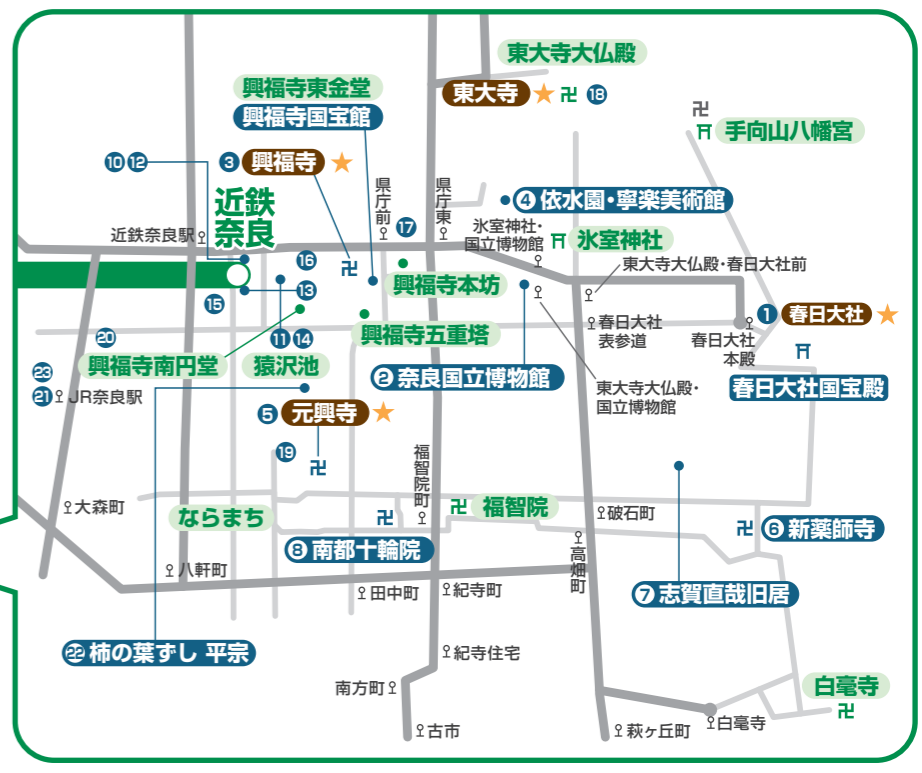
東大寺大仏殿
興福寺東金堂
東大寺 ★ 卍 ⑱
興福寺国宝館
卍
⛩ 手向山八幡宮
⑩⑫
③ 興福寺 ★
県庁前
県庁東
④ 依水園・寧楽美術館
近鉄奈良
⑰
氷室神社・国立博物館
⛩ 氷室神社
近鉄奈良駅
⑯
卍
興福寺本坊
東大寺大仏殿・春日大社前
⑬
⑮
① 春日大社 ★
⑳
興福寺五重塔
春日大社表参道
春日大社本殿
⑪⑭
⛩
興福寺南円堂
猿沢池
② 奈良国立博物館
春日大社国宝殿
㉓
㉑ JR奈良駅
東大寺大仏殿・国立博物館
⑤ 元興寺 ★
⑲
卍
福智院町
大森町
卍 福智院
破石町
ならまち
卍
卍 ⑥ 新薬師寺
⑧ 南都十輪院
高畑町
八軒町
田中町
紀寺町
⑦ 志賀直哉旧居
㉒ 柿の葉ずし 平宗
紀寺住宅
白毫寺
南方町
白毫寺
卍
古市
萩ヶ丘町